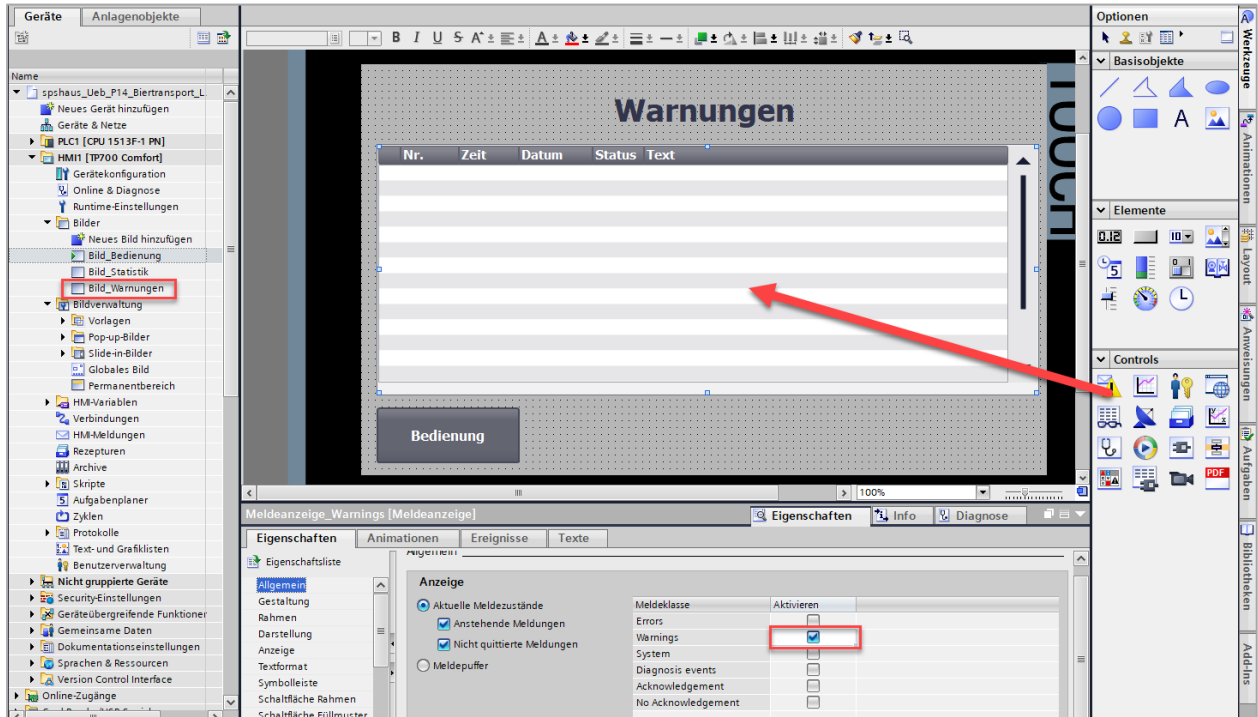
Geräte Anlagenobjekte

Name
spshaus_Ueb_P14_Biertransport_L
Neues Gerät hinzufügen
Geräte & Netze
PLC1 [CPU 1513F-1 PN]
HMI1 [TP700 Comfort]
Gerätekonfiguration
Online & Diagnose
Runtime-Einstellungen
Bilder
Neues Bild hinzufügen
Bild_Bedienung
Bild_Statistik
Bild_Warnungen
Bildverwaltung
Vorlagen
Pop-up-Bilder
Slide-in-Bilder
Globales Bild
Permanentbereich
HMI-Variablen
Verbindungen
HMI-Meldungen
Rezepturen
Archive
Skripte
Aufgabenplaner
Zyklen
Protokolle
Text- und Grafiklisten
Benutzerverwaltung
Nicht gruppierte Geräte
Security-Einstellungen
Geräteübergreifende Funktionen
Gemeinsame Daten
Dokumentationseinstellungen
Sprachen & Ressourcen
Version Control Interface
Online-Zugänge

Warnungen
TOUCH
| Nr. | Zeit | Datum | Status | Text |
|---|---|---|---|---|

Bedienung

100%

Meldeanzeige_Warnings [Meldeanzeige]
Eigenschaften Info Diagnose
Eigenschaften Animationen Ereignisse Texte
Eigenschaftsliste
Allgemein
Gestaltung
Rahmen
Darstellung
Anzeige
Textformat
Symbolleiste
Schaltfläche Rahmen
Schaltfläche Füllmuster

Allgemein
Anzeige
Aktuelle Meldezustände
Anstehende Meldungen
Nicht quittierte Meldungen
Meldepuffer

| Meldeklasse | Aktivieren |
|---|---|
| Errors | |
| Warnings | ☑ |
| System | |
| Diagnosis events | |
| Acknowledgement | |
| No Acknowledgement | |

Optionen
Basisobjekte
A
Elemente
0.12
Controls
PDF

Werkzeuge
Animationen
Layout
Anweisungen
Aufgaben
Bibliotheken
Add-ins